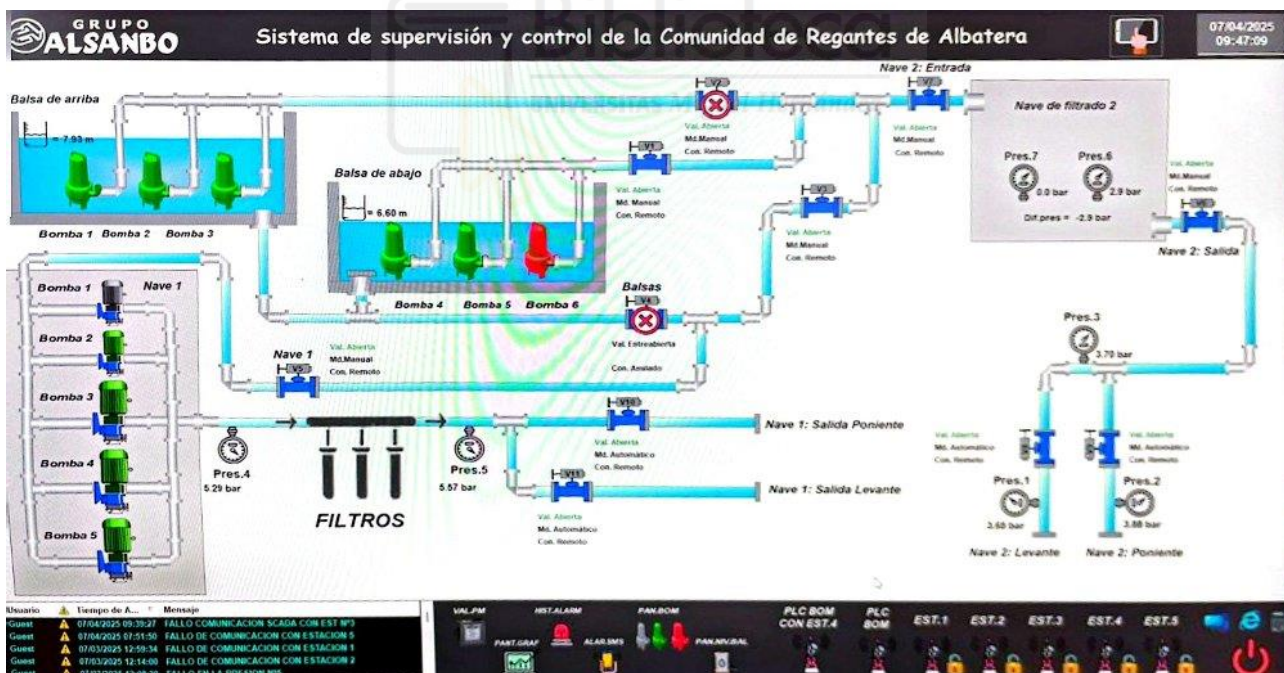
GRUPO ALSANBO

Sistema de supervisión y control de la Comunidad de Regantes de Albatera

07/04/2025
09:47:09

Balsa de arriba

= 7.93 m

Bomba 1 Bomba 2 Bomba 3

Balsa de abajo

= 6.60 m

Bomba 4 Bomba 5 Bomba 6

V2
Val. Abierta
Md.Manual
Con. Remoto

V1
Val. Abierta
Md. Manual
Con. Remoto

Nave 2: Entrada

V7
Val. Abierta
Md.Manual
Con. Remoto

V3
Val. Abierta
Md.Manual
Con. Remoto

Nave de filtrado 2

Pres.7
0.0 bar

Pres.6
2.9 bar

Dif.pres = -2.9 bar

Val. Abierta
Md.Manual
Con. Remoto

V6

Nave 2: Salida

Nave 1

Bomba 1
Bomba 2
Bomba 3
Bomba 4
Bomba 5

Balsas
V4
Val. Entreabierta
Con. Aislado

Nave 1
V5
Val. Abierta
Md.Manual
Con. Remoto

Pres.3
3.70 bar

Pres.4
5.29 bar

FILTROS

Pres.5
5.57 bar

V10
Val. Abierta
Md. Automático
Con. Remoto

Nave 1: Salida Poniente

V11
Val. Abierta
Md. Automático
Con. Remoto

Nave 1: Salida Levante

Val. Abierta
Md. Automático
Con. Remoto

Val. Abierta
Md. Automático
Con. Remoto

Pres.1
3.60 bar

Pres.2
3.88 bar

Nave 2: Levante

Nave 2: Poniente

| Usuario | Tiempo de A... | Mensaje |
|---|---|---|
| Guest | 07/04/2025 09:39:27 | FALLO COMUNICACION SCADA CON EST Nº3 |
| Guest | 07/04/2025 07:51:50 | FALLO DE COMUNICACION CON ESTACION 5 |
| Guest | 07/03/2025 12:59:34 | FALLO DE COMUNICACION CON ESTACION 1 |
| Guest | 07/03/2025 12:14:00 | FALLO DE COMUNICACION CON ESTACION 2 |
| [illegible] | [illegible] | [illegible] |

VAL.PM
PANT.GRAF
HIST.ALARM
ALAR.SMS
PAN.BOM
PAN.NIV.BAL
PLC BOM CON EST.4
PLC BOM
EST.1
EST.2
EST.3
EST.4
EST.5